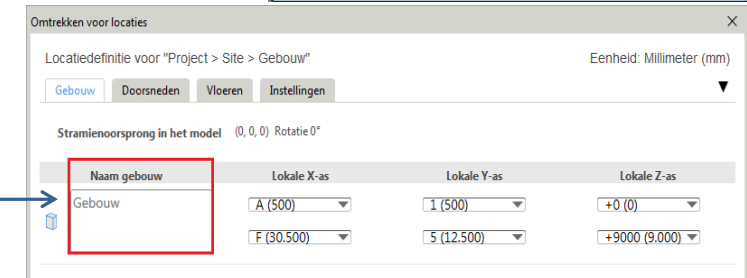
Omtrekken voor locaties

Locatiedefinitie voor "Project > Site > Gebouw"

Eenheid: Millimeter (mm)

Gebouw | Doorsneden | Vloeren | Instellingen

Stramienoorsprong in het model (0, 0, 0) Rotatie 0°

| Naam gebouw | Lokale X-as | Lokale Y-as | Lokale Z-as |
|---|---|---|---|
| Gebouw | A (500) | 1 (500) | +0 (0) |
| | F (30.500) | 5 (12.500) | +9000 (9.000) |